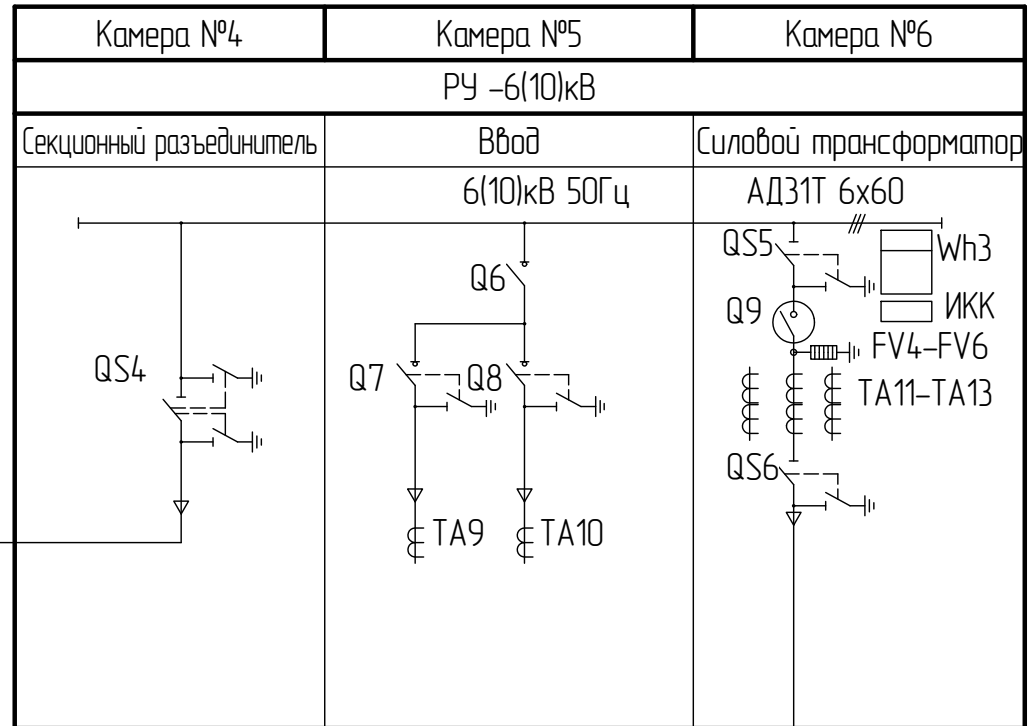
| Камера №4 | Камера №5 | Камера №6 |
|---|---|---|
| РУ –6(10)кВ | | |
| Секционный разъединитель | Ввод | Силовой трансформатор |
| | 6(10)кВ 50Гц | АД31Т 6х60 |

QS4

Q6

Q7

Q8

TA9

TA10

QS5

Wh3

ИКК

Q9

FV4–FV6

TA11–TA13

QS6